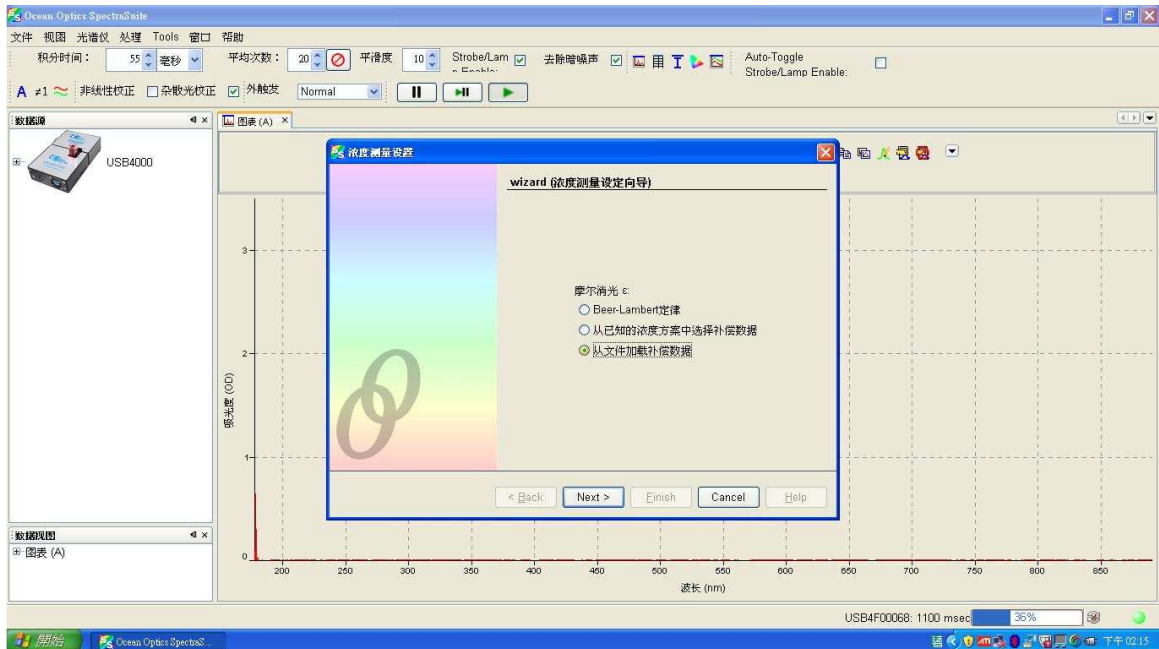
Ocean Optics SpectraSuite

文件 视图 光谱仪 处理 Tools 窗口 帮助

积分时间： 55 毫秒 平均次数： 20 平滑度 10 Strobe/Lamp Enable: 去除暗噪声 Auto-Toggle Strobe/Lamp Enable:

A ≠1 非线性校正 杂散光校正 外触发 Normal

数据源

USB4000

图表 (A)

浓度测量设置

wizard (浓度测量设定向导)

摩尔消光 ε:
○ Beer-Lambert定律
○ 从已知的浓度方案中选择补偿数据
⊙ 从文件加载补偿数据

< Back Next > Finish Cancel Help

3
2
1
0

吸光度 (OD)

200 250 300 350 400 450 500 550 600 650 700 750 800 850

波长 (nm)

数据视图

图表 (A)

USB4F00068: 1100 msec 36%

開始 Ocean Optics SpectraS...

下午 02:15